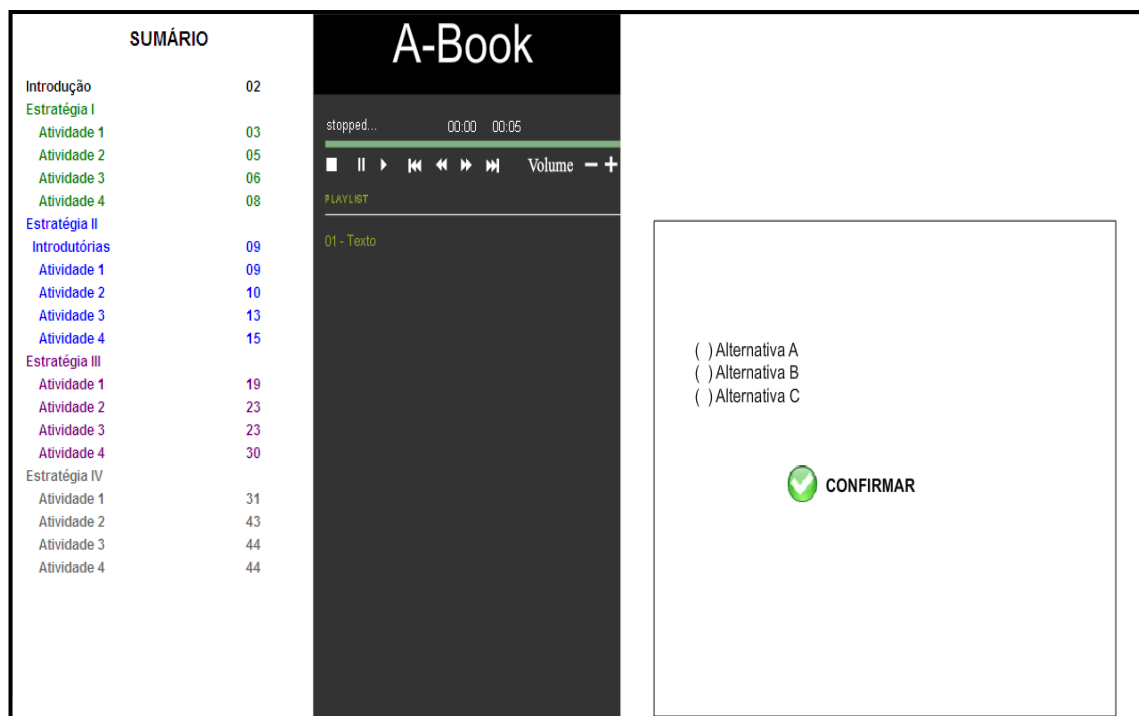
SUMÁRIO

| | |
|---|---|
| Introdução | 02 |
| Estratégia I | |
| Atividade 1 | 03 |
| Atividade 2 | 05 |
| Atividade 3 | 06 |
| Atividade 4 | 08 |
| Estratégia II | |
| Introdutórias | 09 |
| Atividade 1 | 09 |
| Atividade 2 | 10 |
| Atividade 3 | 13 |
| Atividade 4 | 15 |
| Estratégia III | |
| Atividade 1 | 19 |
| Atividade 2 | 23 |
| Atividade 3 | 23 |
| Atividade 4 | 30 |
| Estratégia IV | |
| Atividade 1 | 31 |
| Atividade 2 | 43 |
| Atividade 3 | 44 |
| Atividade 4 | 44 |

A-Book

stopped... 00:00 00:05

Volume − +

PLAYLIST

01 - Texto

( ) Alternativa A
( ) Alternativa B
( ) Alternativa C

CONFIRMAR